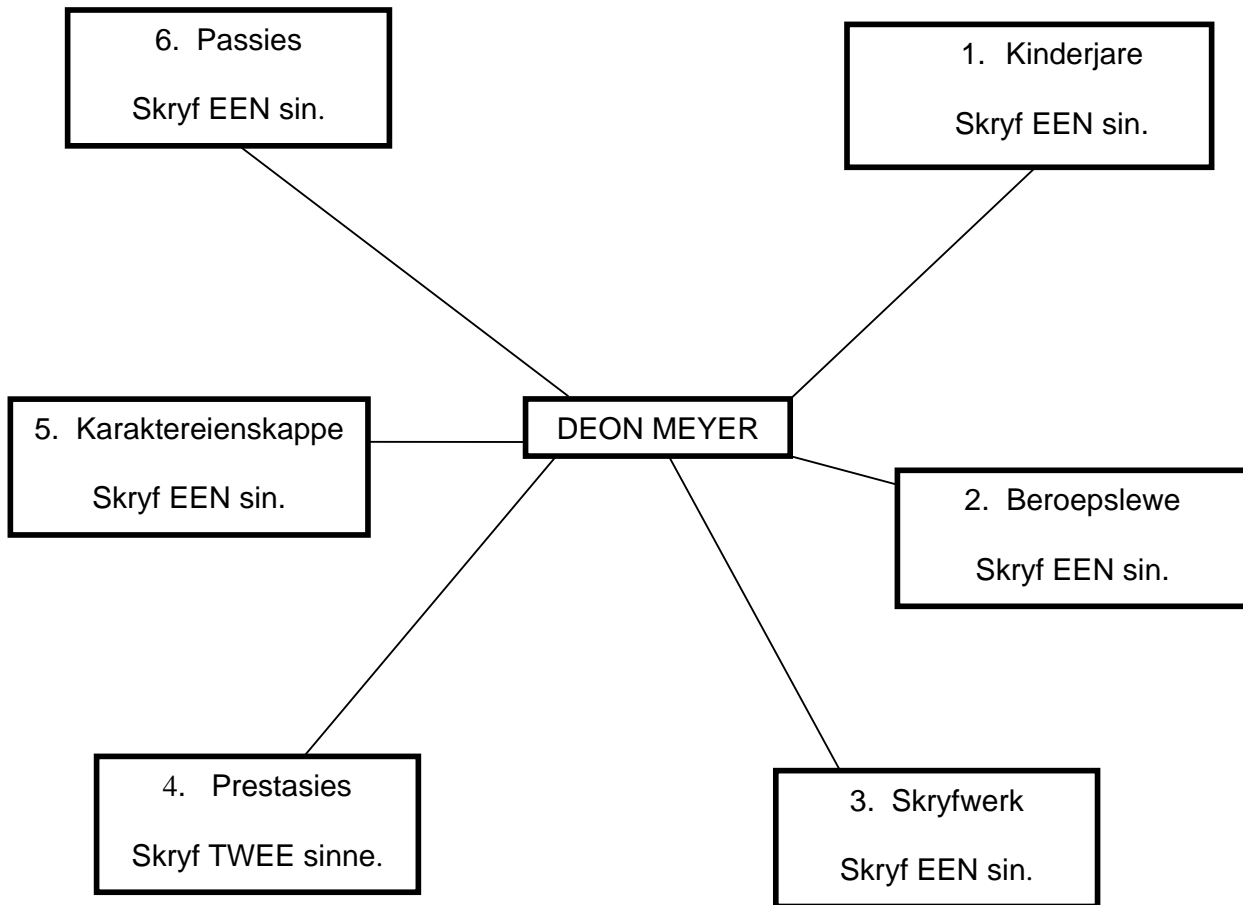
DEON MEYER

1. Kinderjare

Skryf EEN sin.

2. Beroepslewe

Skryf EEN sin.

3. Skryfwerk

Skryf EEN sin.

4. Prestasies

Skryf TWEE sinne.

5. Karaktereienskappe

Skryf EEN sin.

6. Passies

Skryf EEN sin.